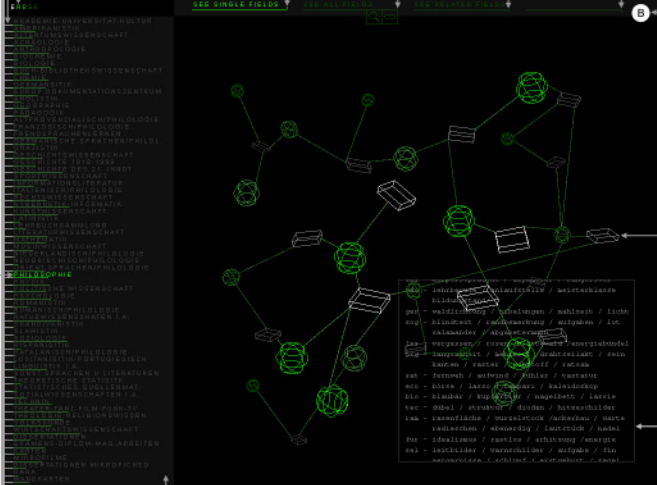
ERDGS

AKADEMIE/UNIVERSITAT/KULTUR
ALLGEMEINES
ALTERTUMSWISSENSCHAFT
ANGLISTIK
ANTHROPOLOGIE
ARCHITEKTUR
ASIEN
BAUWESEN
BIBLIOTHEKSWISSENSCHAFT
BIOGRAPHIE
BIOLOGIE
CHEMIE
DOKUMENTATIONSZENTRUM
ETHNOLOGIE
FILM
GEOGRAPHIE
GERMANISTIK
GESCHICHTE
KUNSTWISSENSCHAFT
LITERATUR
MATHEMATIK
MEDIZIN
MUSIK
PHILOSOPHIE
PHYSIK
POLITIK
PSYCHOLOGIE
RECHT
RELIGION
ROMANISTIK
SLAVISTIK
SOZIOLOGIE
SPORT
TECHNIK
THEATER
WIRTSCHAFT
ZEITSCHRIFTEN
LANDKARTEN

SEE SINGLE FIELDS
SEE ALL FIELDS
SEE RELATED FIELDS

B

ger - lehrkraft / anlaufstelle / meisterklasse
bildung
ger - waldlichtung / einbalungen / mahlzeit / licht
sog - blindtest / rauchbesetzung / aufgaben / lit
salamander / abgesetzt
lex - vergessen / rosen / sauerkraut / energiebündel
ph - jungfrau / wahrheit / drahtseilakt / rein
karten / raster / treibstoff / ratsam
sat - fernseh / aufwind / fühler / tastatur
eco - börse / larro / feuerwehr / kaleidoskop
bio - bienbar / kupferdraht / nagelbett / larrie
tec - dübel / struktur / dioden / hitzeschilder
raa - raumfläche / wurzelstock / ackerbau / marte
radlschen / ebenerdig / lautstück / nadel
fur - idealismus / rastlos / erhitzung / energie
sel - leitbilder / warnschilder / aufgabe / fin